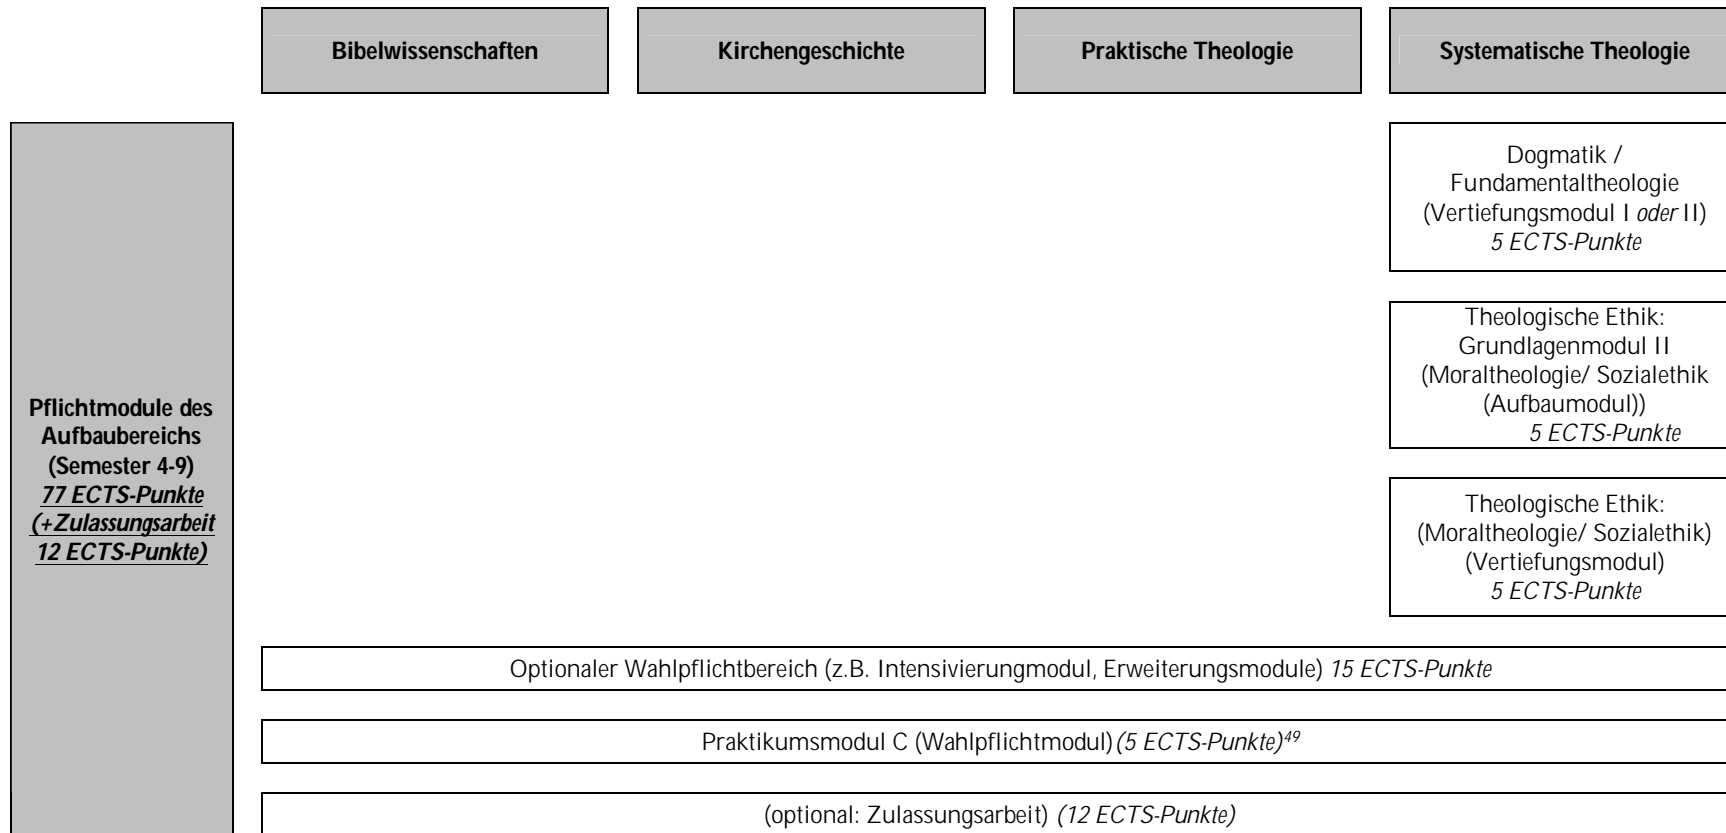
Bibelwissenschaften

Kirchengeschichte

Praktische Theologie

Systematische Theologie

Pflichtmodule des Aufbaubereichs (Semester 4-9) *77 ECTS-Punkte (+Zulassungsarbeit 12 ECTS-Punkte)*

Dogmatik / Fundamentaltheologie (Vertiefungsmodul I *oder* II) *5 ECTS-Punkte*

Theologische Ethik: Grundlagenmodul II (Moraltheologie/ Sozialethik (Aufbaumodul)) *5 ECTS-Punkte*

Theologische Ethik: (Moraltheologie/ Sozialethik) (Vertiefungsmodul) *5 ECTS-Punkte*

Optionaler Wahlpflichtbereich (z.B. Intensivierungmodul, Erweiterungsmodule) *15 ECTS-Punkte*

Praktikumsmodul C (Wahlpflichtmodul) *(5 ECTS-Punkte)*$^{49}$

(optional: Zulassungsarbeit) *(12 ECTS-Punkte)*